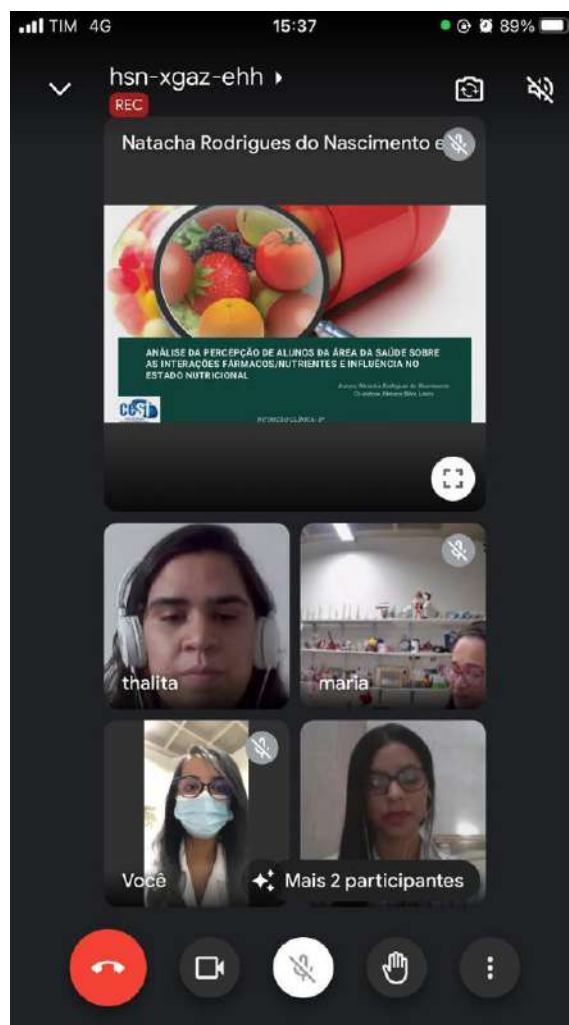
TIM 4G 15:37 89%

hsn-xgaz-ehh

REC

Natacha Rodrigues do Nascimento e

ANÁLISE DA PERCEPÇÃO DE ALUNOS DA ÁREA DA SAÚDE SOBRE AS INTERAÇÕES FÁRMACOS/NUTRIENTES E INFLUÊNCIA NO ESTADO NUTRICIONAL

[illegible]

CESI

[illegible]

thalita

maria

Você

Mais 2 participantes